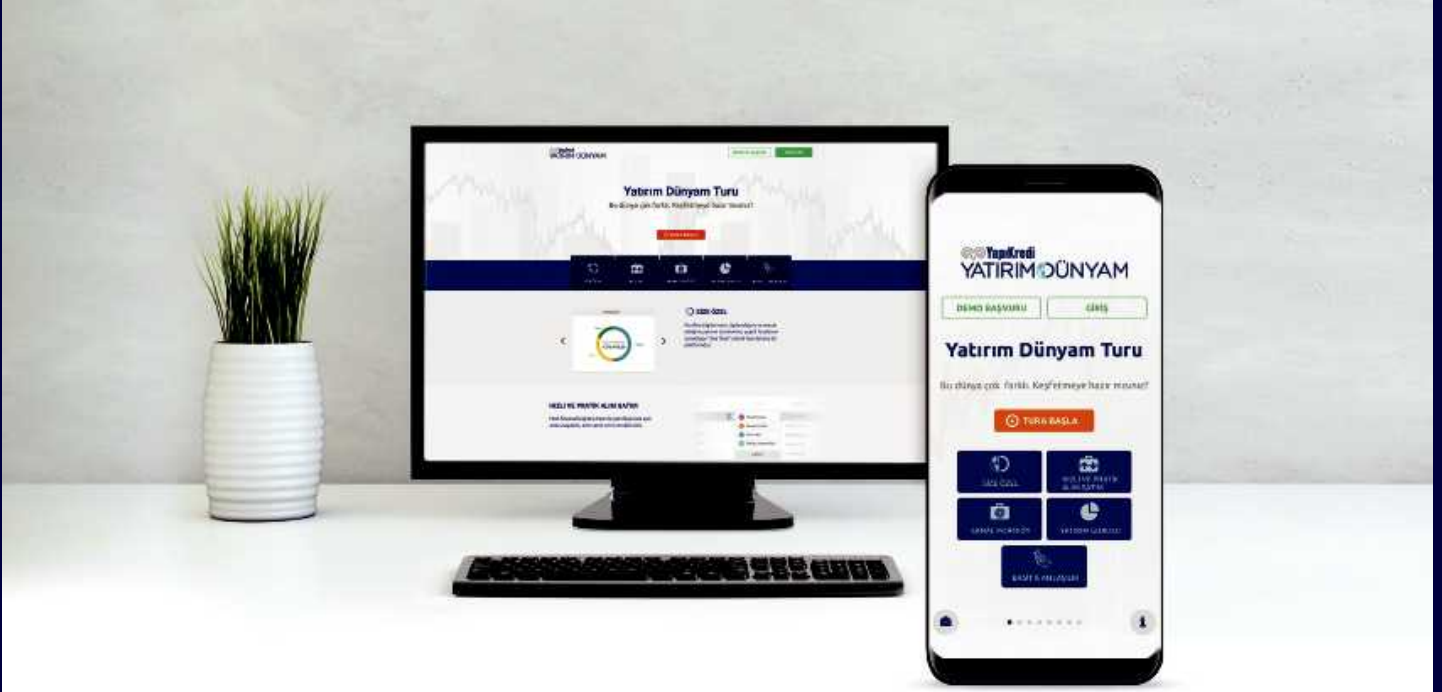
Yatırım Dünyam Turu

Bu dünya çok farklı. Keşfetmeye hazır mısınız?

SİZE ÖZEL

HIZLI VE PRATİK ALIM SATIM

YapıKredi
YATIRIM DÜNYAM

DEMO BAŞVURU

GİRİŞ

Yatırım Dünyam Turu

Bu dünya çok farklı. Keşfetmeye hazır mısınız?

TURA BAŞLA

SİZE ÖZEL

HIZLI VE PRATİK ALIM SATIM

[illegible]

YATIRIM GÜNLÜĞÜ

BASİT 5 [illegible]